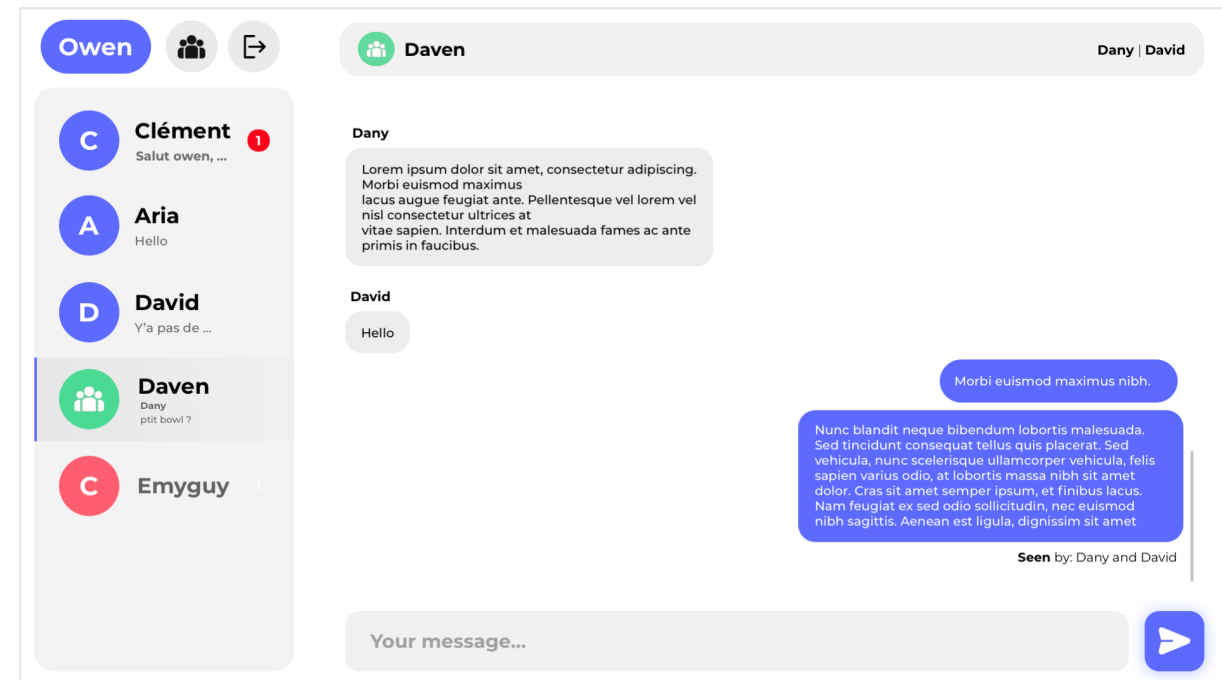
Owen

Daven

Dany | David

C Clément 1
Salut owen, ...

A Aria
Hello

D David
Y'a pas de ...

Daven
Dany
ptit bowl ?

C Emyguy 1

Dany

Lorem ipsum dolor sit amet, consectetur adipiscing. Morbi euismod maximus lacus augue feugiat ante. Pellentesque vel lorem vel nisl consectetur ultrices at vitae sapien. Interdum et malesuada fames ac ante primis in faucibus.

David

Hello

Morbi euismod maximus nibh.

Nunc blandit neque bibendum lobortis malesuada. Sed tincidunt consequat tellus quis placerat. Sed vehicula, nunc scelerisque ullamcorper vehicula, felis sapien varius odio, at lobortis massa nibh sit amet dolor. Cras sit amet semper ipsum, et finibus lacus. Nam feugiat ex sed odio sollicitudin, nec euismod nibh sagittis. Aenean est ligula, dignissim sit amet

Seen by: Dany and David

Your message...